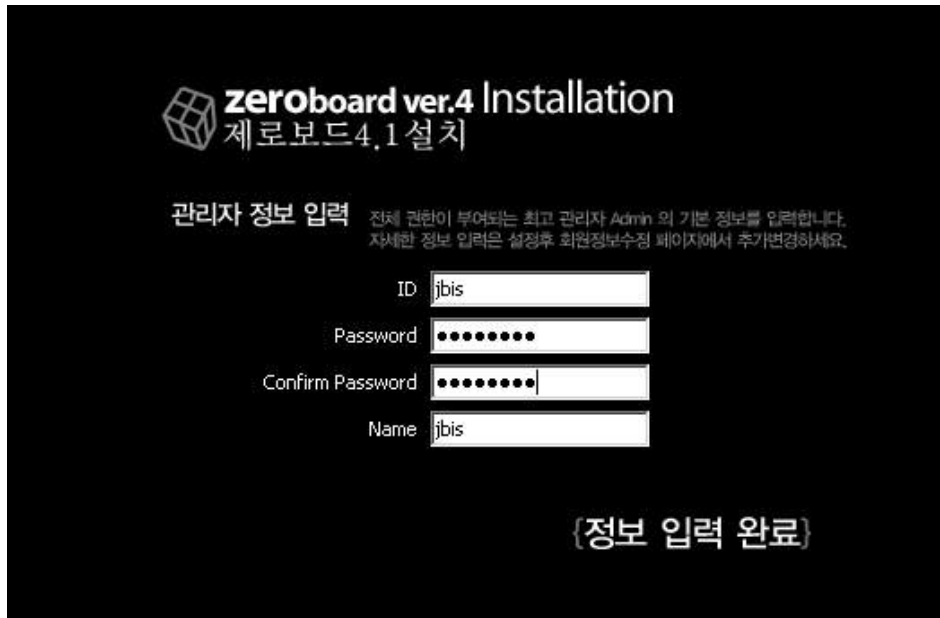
zeroboard ver.4 Installation
제로보드4.1설치

관리자 정보 입력 전체 권한이 부여되는 최고 관리자 Admin 의 기본 정보를 입력합니다. 자세한 정보 입력은 설정후 회원정보수정 페이지에서 추가변경하세요.

ID jbis
Password ••••••••
Confirm Password •••••••••
Name jbis

{정보 입력 완료}